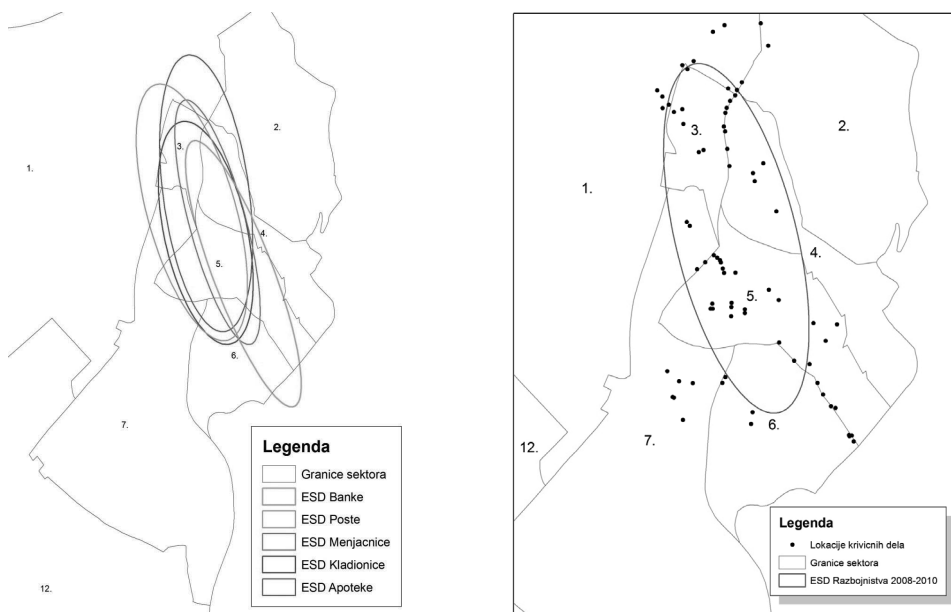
1.
2.
3.
4.
5.
6.
7.
12.

Legenda
Granice sektora
ESD Banke
ESD Poste
ESD Menjacnice
ESD Kladionice
ESD Apoteke

3.
2.
1.
4.
5.
6.
7.
12.

Legenda
Lokacije krivicnih dela
Granice sektora
ESD Razbojnistva 2008-2010